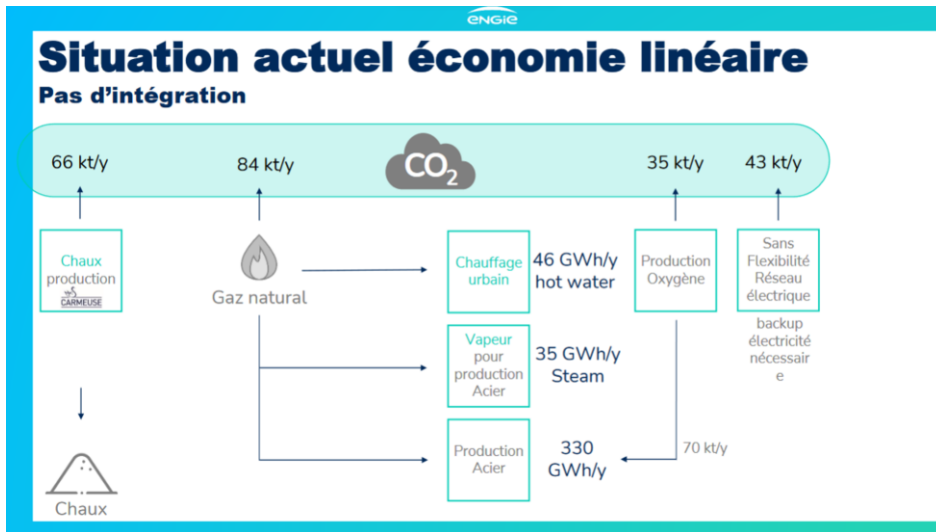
ENGIE

Situation actuel économie linéaire
Pas d'intégration

66 kt/y
84 kt/y
$CO_2$
35 kt/y
43 kt/y

Chaux production
CARMEUSE

Gaz natural

Chauffage urbain
46 GWh/y hot water

Vapeur pour production Acier
35 GWh/y Steam

Production Acier
330 GWh/y

Production Oxygène

70 kt/y

Sans Flexibilité Réseau électrique

backup électricité nécessaire

Chaux